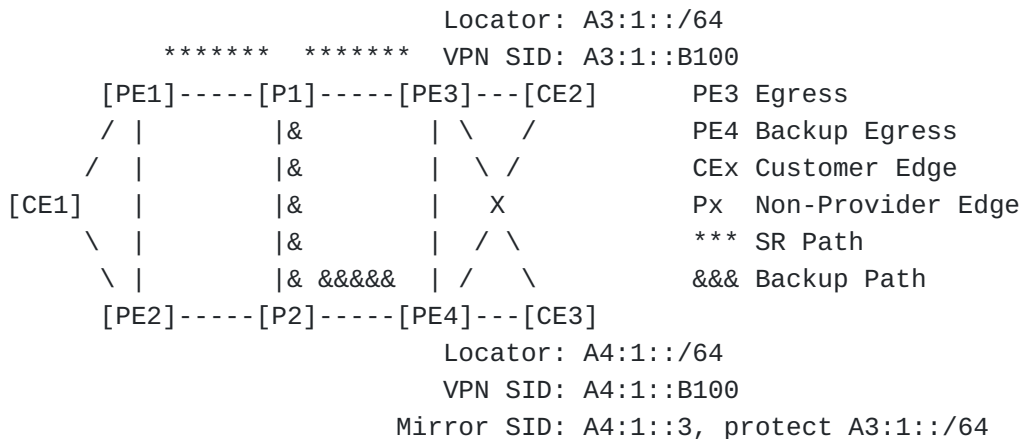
Locator: A3:1::/64
******* ******* VPN SID: A3:1::B100
[PE1]-----[P1]-----[PE3]---[CE2]     PE3 Egress
/ |        |&        | \   /        PE4 Backup Egress
/  |        |&        |  \ /         CEx Customer Edge
[CE1]  |        |&        |   X          Px  Non-Provider Edge
\  |        |&        |  / \         *** SR Path
\ |        |& &&&&&   | /   \        &&& Backup Path
[PE2]-----[P2]-----[PE4]---[CE3]
Locator: A4:1::/64
VPN SID: A4:1::B100
Mirror SID: A4:1::3, protect A3:1::/64